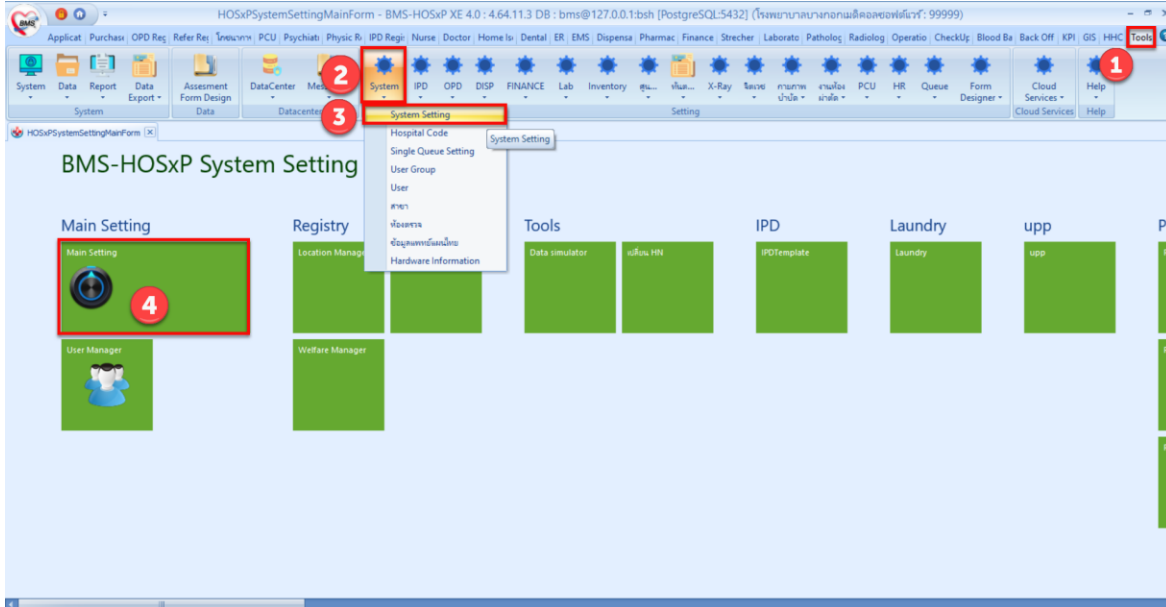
HOSxPSystemSettingMainForm - BMS-HOSxP XE 4.0 : 4.64.11.3 DB : bms@127.0.0.1:bsh [PostgreSQL:5432] (โรงพยาบาลบางกอกเมดิคอลซอฟต์แวร์ : 99999)

Applicat | Purchas | OPD Reg | Refer Reg | โภชนาการ | PCU | Psychiatr | Physic R | IPD Regi | Nurse | Doctor | Home Is | Dental | ER | EMS | Dispensa | Pharmac | Finance | Strecher | Laborato | Patholog | Radiolog | Operatio | CheckUp | Blood Ba | Back Off | KPI | GIS | HHC | Tools

1

System | Data | Report | Data Export | Assesment Form Design | DataCenter | Me | System | IPD | OPD | DISP | FINANCE | Lab | Inventory | ศูน... | ทันต... | X-Ray | จิตเวช | กายภาพบำบัด | งานห้องผ่าตัด | PCU | HR | Queue | Form Designer | Cloud Services | Help

System | Data | Datacenter | Setting | Cloud Services | Help

2

3

System Setting
Hospital Code
Single Queue Setting
User Group
User
สาขา
ห้องตรวจ
ข้อมูลแพทย์แผนไทย
Hardware Information

System Setting

HOSxPSystemSettingMainForm

BMS-HOSxP System Setting

Main Setting

Main Setting

4

User Manager

Registry

Location Manage

Welfare Manager

Tools

Data simulator

เปลี่ยน HN

IPD

IPDTemplate

Laundry

Laundry

upp

upp

P